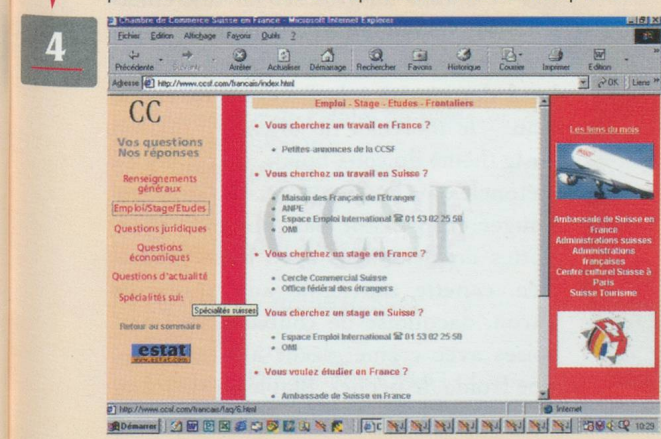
4

Chambre de Commerce Suisse en France - Microsoft Internet Explorer

Fichier Édition Affichage Favoris Outils ?

Précédente Suivante Arrêter Actualiser Démarrage Rechercher Favoris Historique Courrier Imprimer Edition

Adresse http://www.ccsf.com/francais/index.html OK Liens

CC

Vos questions
Nos réponses

Renseignements généraux

Emploi/Stage/Etudes

Questions juridiques

Questions économiques

Questions d'actualité

Spécialités suis

Spécialités suisses

Retour au sommaire

estat

Emploi - Stage - Etudes - Frontaliers

• Vous cherchez un travail en France ?

• Petites annonces de la CCSF

• Vous cherchez un travail en Suisse ?

• Maison des Français de l'Etranger
• ANPE
• Espace Emploi International ☎ 01 53 02 25 58
• OMI

• Vous cherchez un stage en France ?

• Cercle Commercial Suisse
• Office fédéral des étrangers

• Vous cherchez un stage en Suisse ?

• Espace Emploi International ☎ 01 53 02 25 58
• OMI

• Vous voulez étudier en France ?

• Ambassade de Suisse en France

Les liens du mois

Ambassade de Suisse en France
Administrations suisses
Administrations françaises
Centre culturel Suisse à Paris
Suisse Tourisme

http://www.ccsf.com/francais/faq/6.html

Internet

Démarrer

10:29